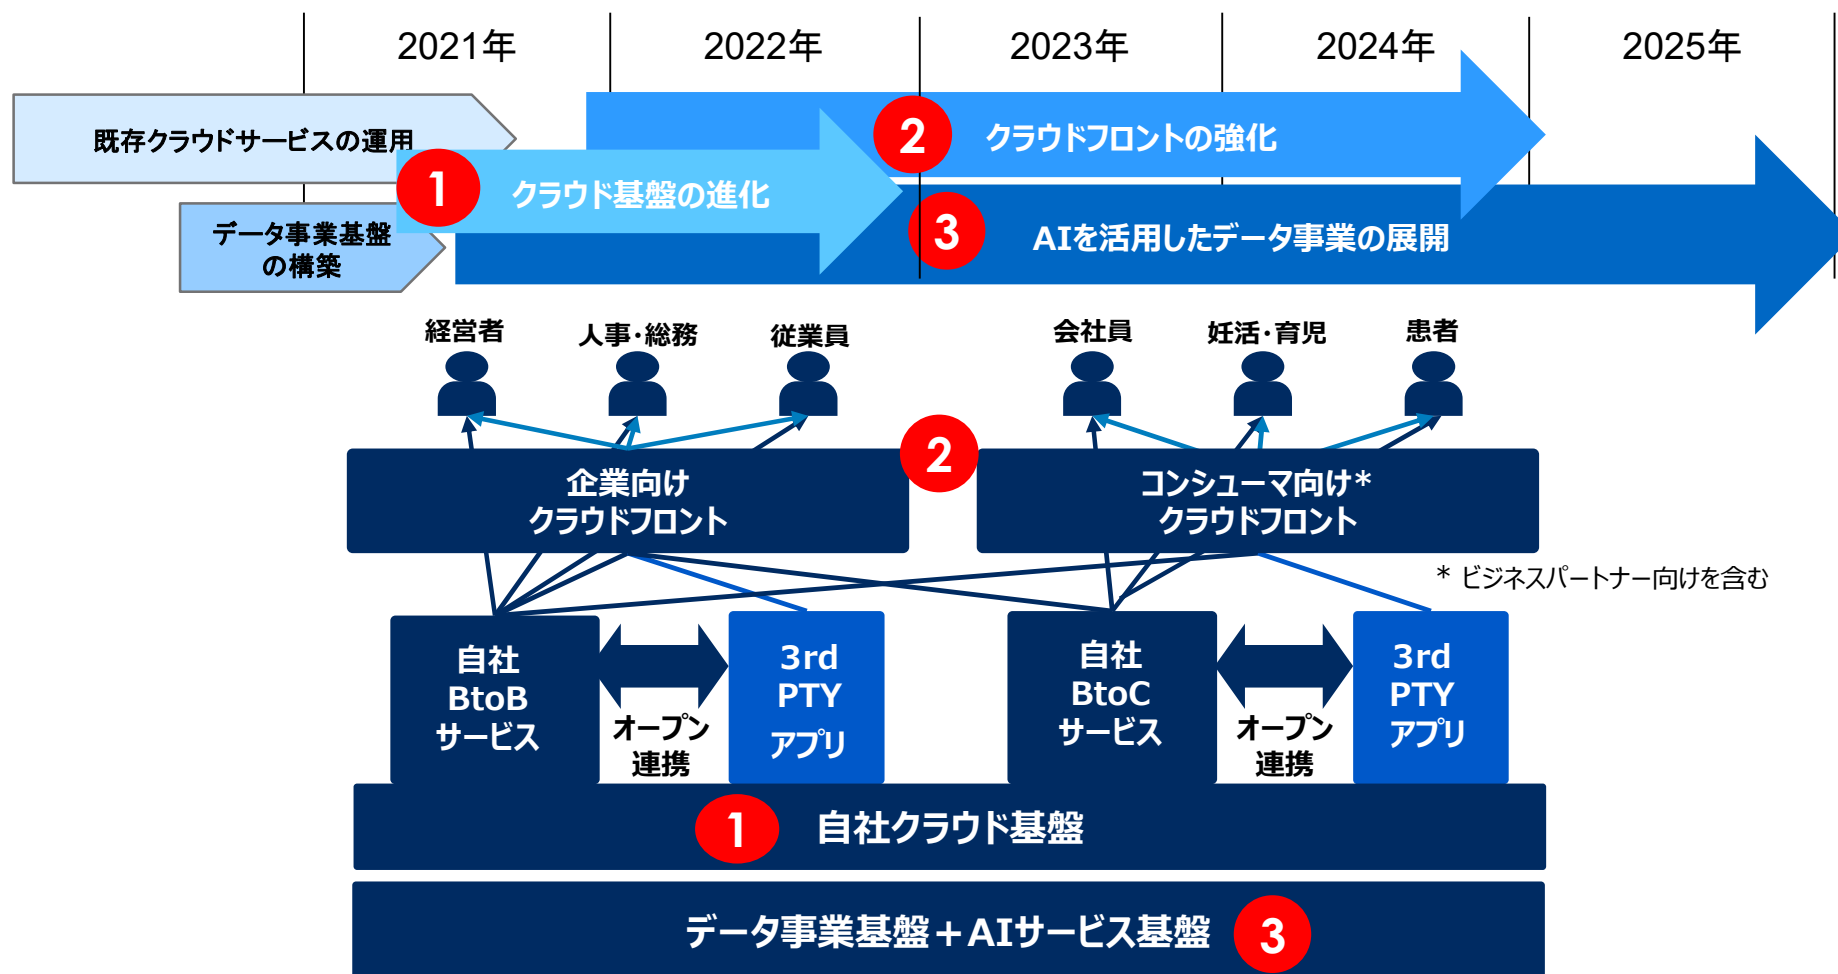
2021年
2022年
2023年
2024年
2025年

既存クラウドサービスの運用

2 クラウドフロントの強化

1 クラウド基盤の進化

データ事業基盤の構築

3 AIを活用したデータ事業の展開

経営者
人事・総務
従業員
会社員
妊活・育児
患者

2

企業向けクラウドフロント

コンシューマ向け＊クラウドフロント

＊ ビジネスパートナー向けを含む

自社BtoBサービス

オープン連携

3rd PTY アプリ

自社BtoCサービス

オープン連携

3rd PTY アプリ

1 自社クラウド基盤

データ事業基盤＋AIサービス基盤 3